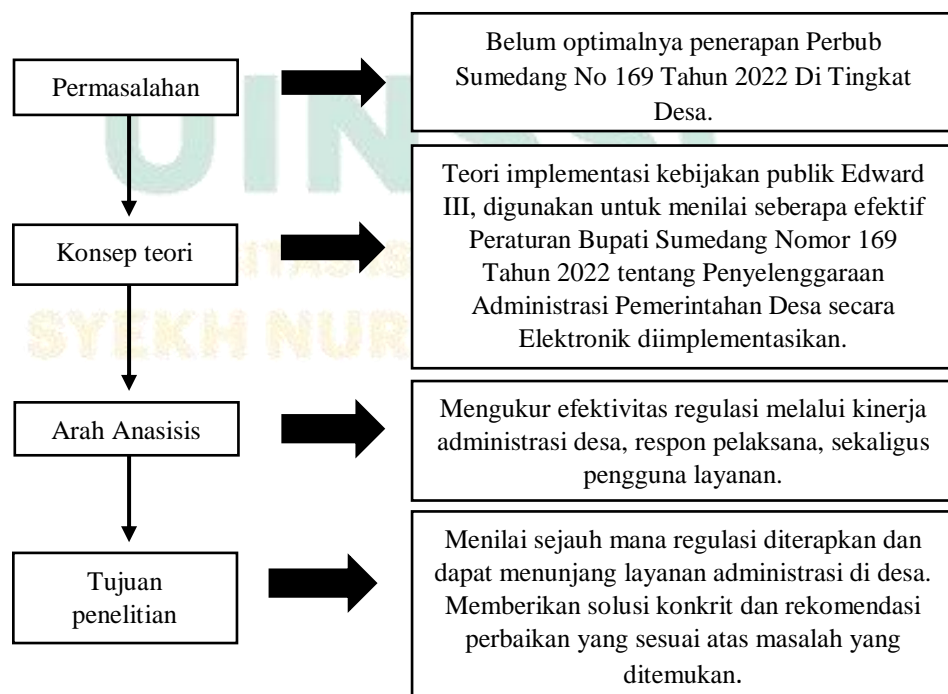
Permasalahan

Belum optimalnya penerapan Perbub Sumedang No 169 Tahun 2022 Di Tingkat Desa.

Konsep teori

Teori implementasi kebijakan publik Edward III, digunakan untuk menilai seberapa efektif Peraturan Bupati Sumedang Nomor 169 Tahun 2022 tentang Penyelenggaraan Administrasi Pemerintahan Desa secara Elektronik diimplementasikan.

Arah Anasisis

Mengukur efektivitas regulasi melalui kinerja administrasi desa, respon pelaksana, sekaligus pengguna layanan.

Tujuan penelitian

Menilai sejauh mana regulasi diterapkan dan dapat menunjang layanan administrasi di desa. Memberikan solusi konkrit dan rekomendasi perbaikan yang sesuai atas masalah yang ditemukan.